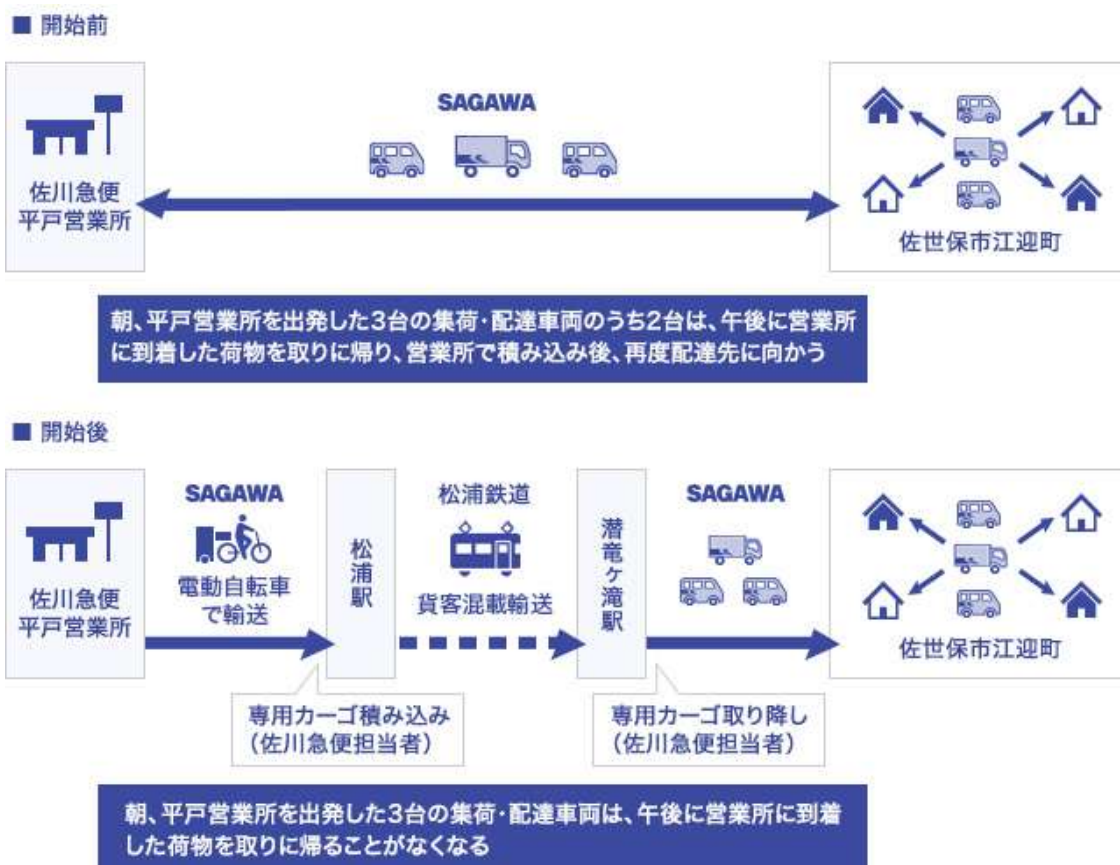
■ 開始前

佐川急便
平戸営業所

SAGAWA

佐世保市江迎町

朝、平戸営業所を出発した3台の集荷・配達車両のうち2台は、午後に営業所に到着した荷物を取りに帰り、営業所で積み込み後、再度配達先に向かう

■ 開始後

佐川急便
平戸営業所

SAGAWA

電動自転車で輸送

松浦駅

松浦鉄道

貨客混載輸送

潜竜ヶ滝駅

SAGAWA

佐世保市江迎町

専用カーゴ積み込み
（佐川急便担当者）

専用カーゴ取り降し
（佐川急便担当者）

朝、平戸営業所を出発した3台の集荷・配達車両は、午後に営業所に到着した荷物を取りに帰ることがなくなる